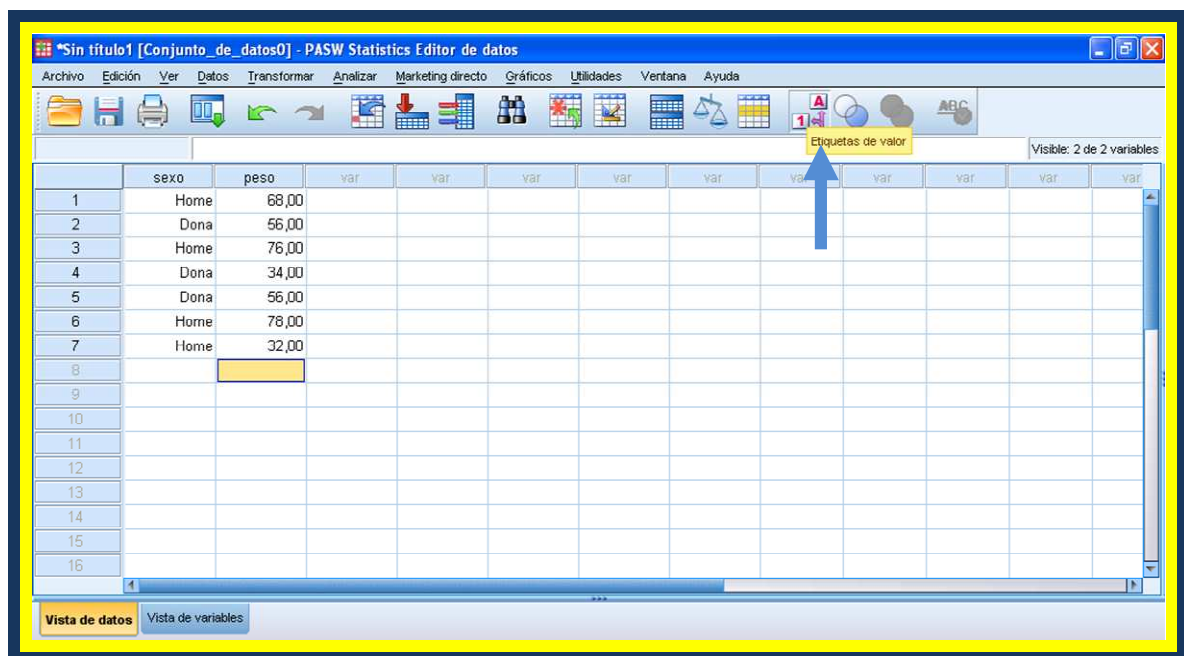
*Sin título1 [Conjunto_de_datos0] - PASW Statistics Editor de datos

Archivo Edición Ver Datos Transformar Analizar Marketing directo Gráficos Utilidades Ventana Ayuda

Etiquetas de valor

Visible: 2 de 2 variables

| | sexo | peso | var | var | var | var | var | var | var | var | var | var |
|---|---|---|---|---|---|---|---|---|---|---|---|---|
| 1 | Home | 68,00 | | | | | | | | | | |
| 2 | Dona | 56,00 | | | | | | | | | | |
| 3 | Home | 76,00 | | | | | | | | | | |
| 4 | Dona | 34,00 | | | | | | | | | | |
| 5 | Dona | 56,00 | | | | | | | | | | |
| 6 | Home | 78,00 | | | | | | | | | | |
| 7 | Home | 32,00 | | | | | | | | | | |
| 8 | | | | | | | | | | | | |
| 9 | | | | | | | | | | | | |
| 10 | | | | | | | | | | | | |
| 11 | | | | | | | | | | | | |
| 12 | | | | | | | | | | | | |
| 13 | | | | | | | | | | | | |
| 14 | | | | | | | | | | | | |
| 15 | | | | | | | | | | | | |
| 16 | | | | | | | | | | | | |

Vista de datos Vista de variables